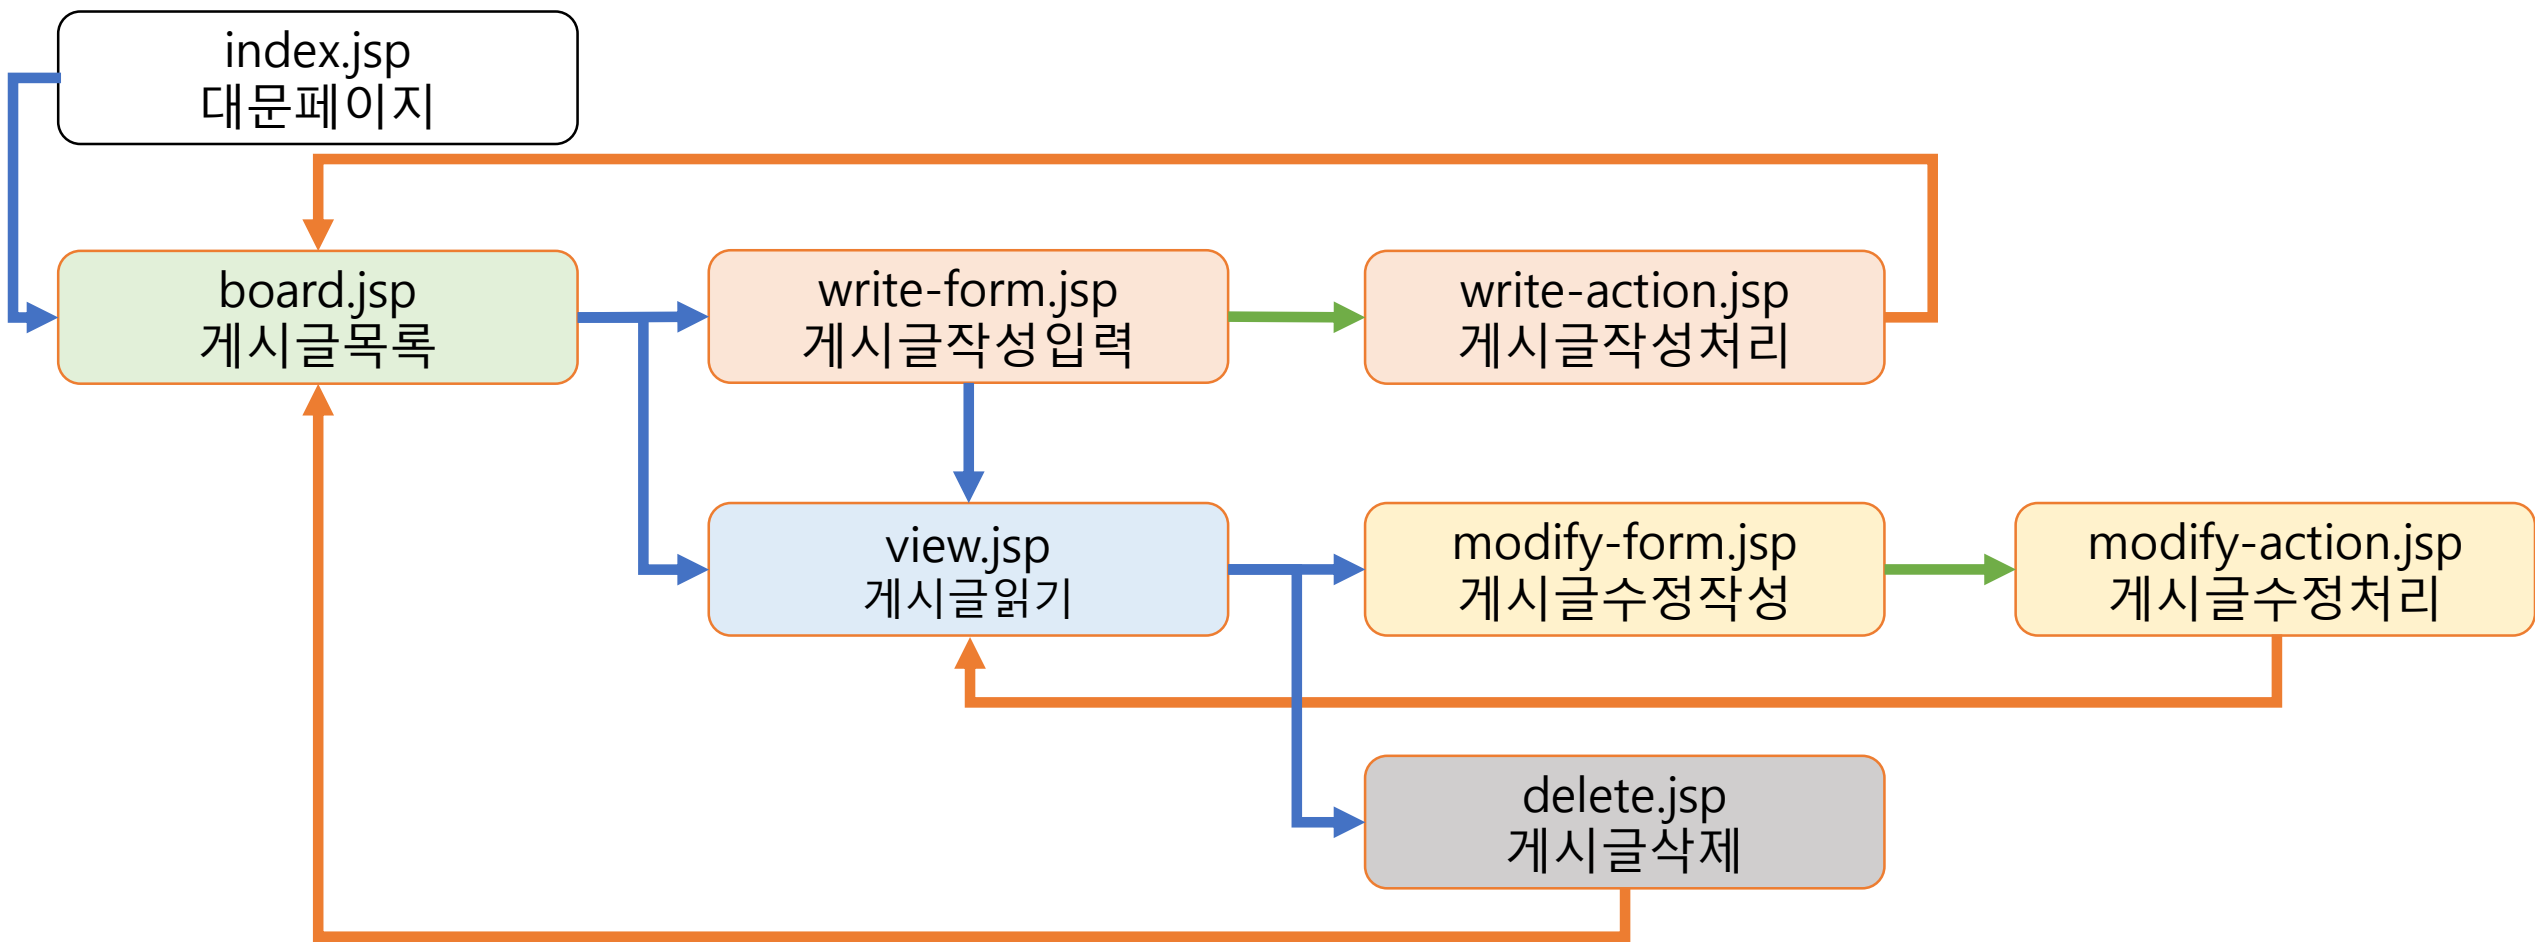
index.jsp
대문페이지

board.jsp
게시글목록

write-form.jsp
게시글작성입력

write-action.jsp
게시글작성처리

view.jsp
게시글읽기

modify-form.jsp
게시글수정작성

modify-action.jsp
게시글수정처리

delete.jsp
게시글삭제